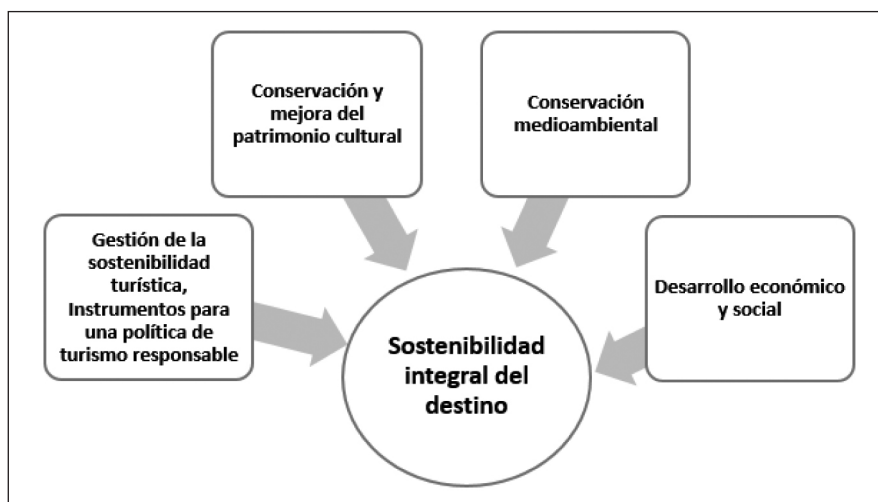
Conservación y mejora del patrimonio cultural

Conservación medioambiental

Gestión de la sostenibilidad turística, Instrumentos para una política de turismo responsable

Desarrollo económico y social

Sostenibilidad integral del destino